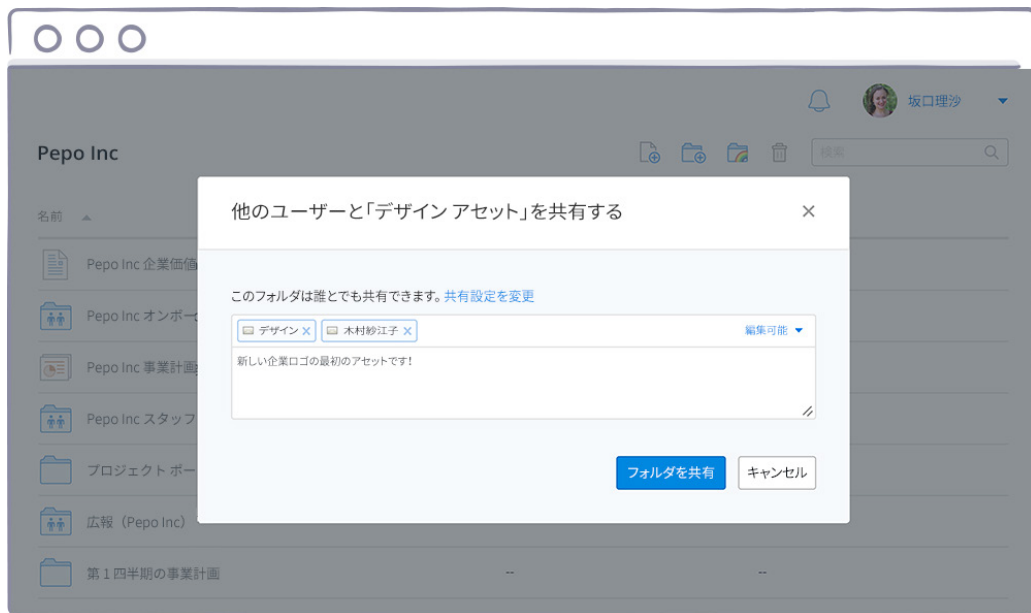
坂口理沙

Pepo Inc

検索

名前

Pepo Inc 企業価値

Pepo Inc オンボー

Pepo Inc 事業計画

Pepo Inc スタッフ

プロジェクト ボー

広報（Pepo Inc）

第１四半期の事業計画

--

--

他のユーザーと「デザイン アセット」を共有する

×

このフォルダは誰とでも共有できます。共有設定を変更

デザイン ×

木村紗江子 ×

編集可能

新しい企業ロゴの最初のアセットです！

フォルダを共有

キャンセル